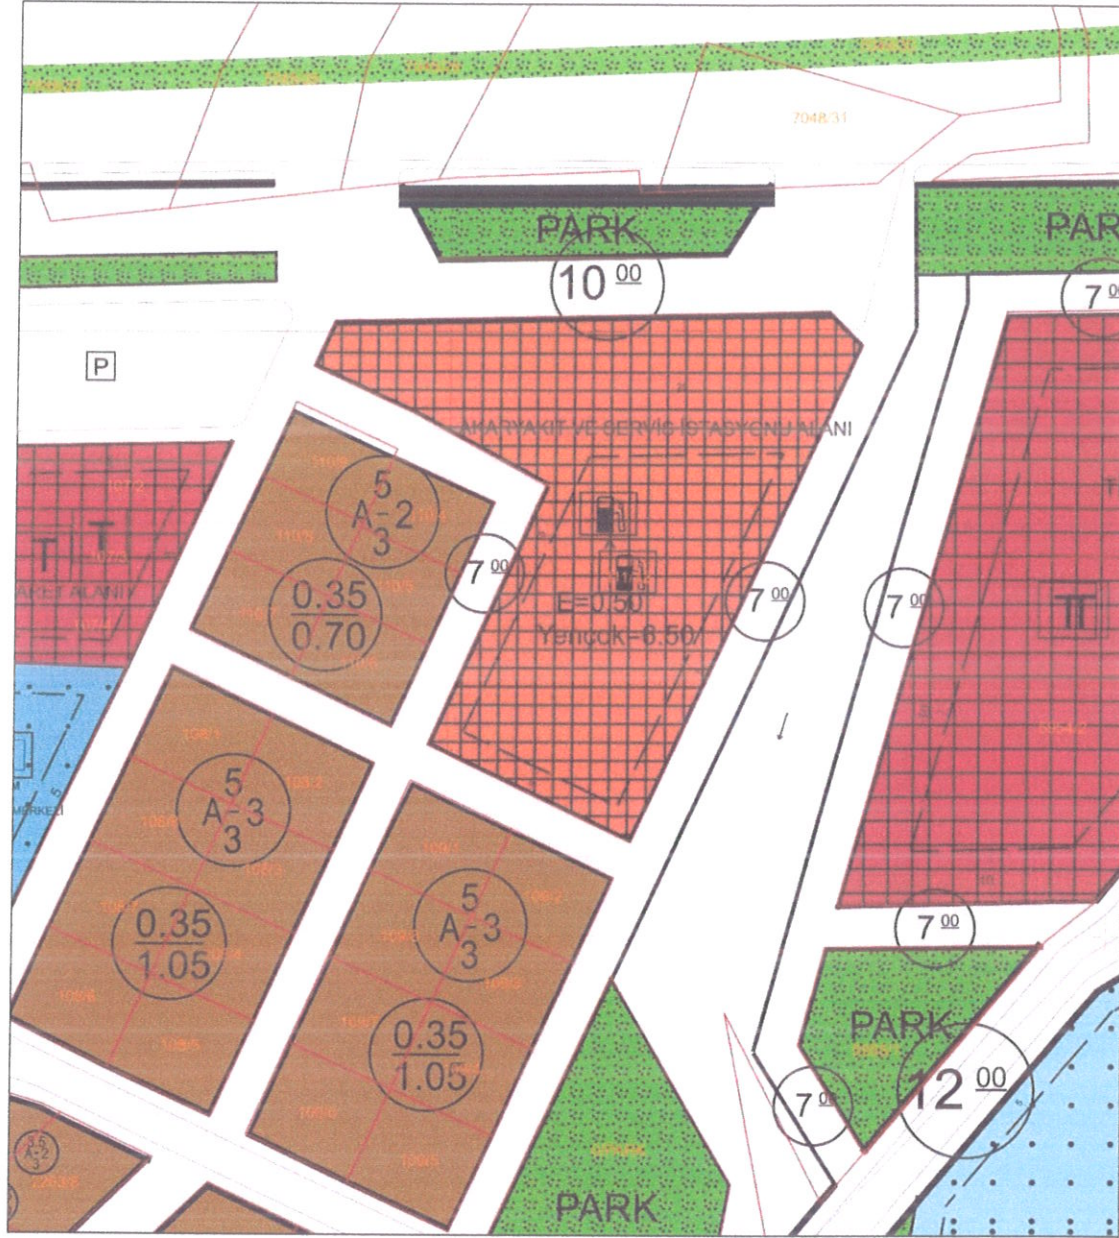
7048/31

PARK

PAR

$10^{\underline{00}}$

$7^{\underline{00}}$

P

AKARYAKIT VE SERVİS İSTASYONU ALANI

5
A-2
3

T T

TİCARET ALANI

$\frac{0.35}{0.70}$

$7^{\underline{00}}$

E=0.50
Yençok=6.50

$7^{\underline{00}}$

$7^{\underline{00}}$

TT

MERKEZİ

5
A-3
3

$\frac{0.35}{1.05}$

5
A-3
3

$\frac{0.35}{1.05}$

$7^{\underline{00}}$

PARK

$7^{\underline{00}}$

$12^{\underline{00}}$

5
A-2
3

PARK